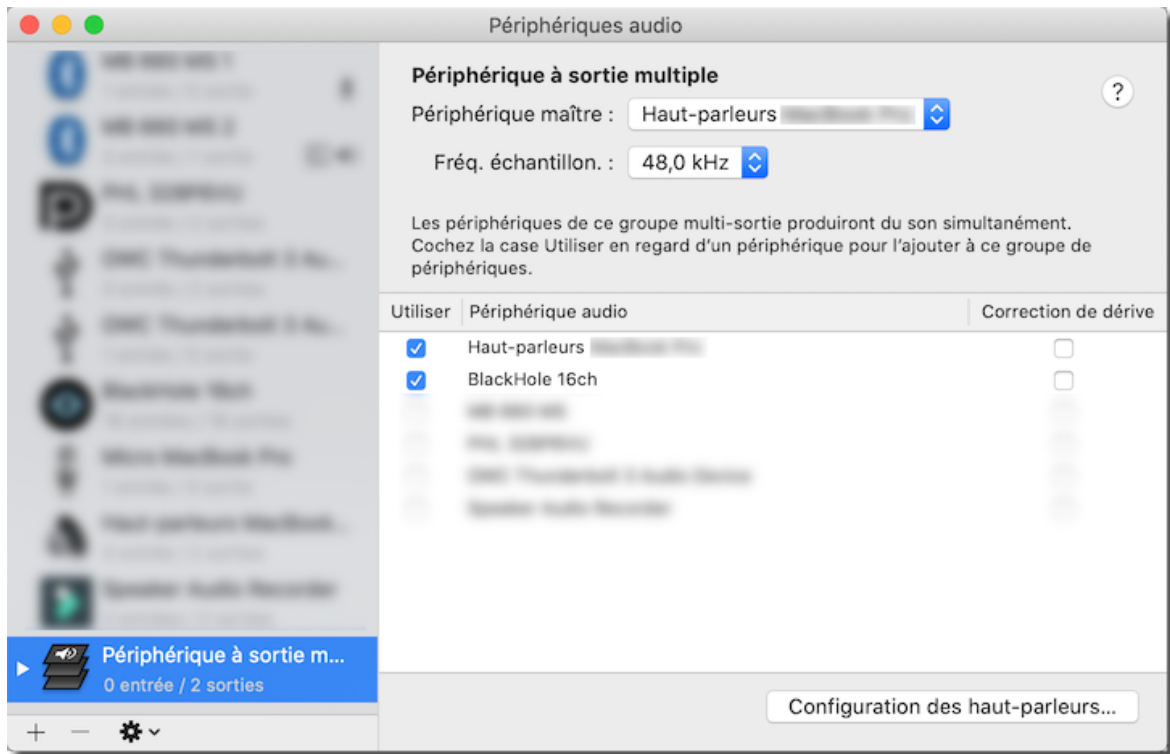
Périphériques audio

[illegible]
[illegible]
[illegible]
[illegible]
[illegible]
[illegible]
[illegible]
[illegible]
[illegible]
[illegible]
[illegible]
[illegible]
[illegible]
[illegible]
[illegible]
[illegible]
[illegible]
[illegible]
Périphérique à sortie m...
0 entrée / 2 sorties

+ −

Périphérique à sortie multiple
Périphérique maître : Haut-parleurs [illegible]
Fréq. échantillon. : 48,0 kHz

?

Les périphériques de ce groupe multi-sortie produiront du son simultanément. Cochez la case Utiliser en regard d'un périphérique pour l'ajouter à ce groupe de périphériques.

| Utiliser | Périphérique audio | Correction de dérive |
|---|---|---|
| ☑ | Haut-parleurs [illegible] | ☐ |
| ☑ | BlackHole 16ch | ☐ |
| | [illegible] | |
| | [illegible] | |
| | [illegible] | |
| | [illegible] | |

Configuration des haut-parleurs...